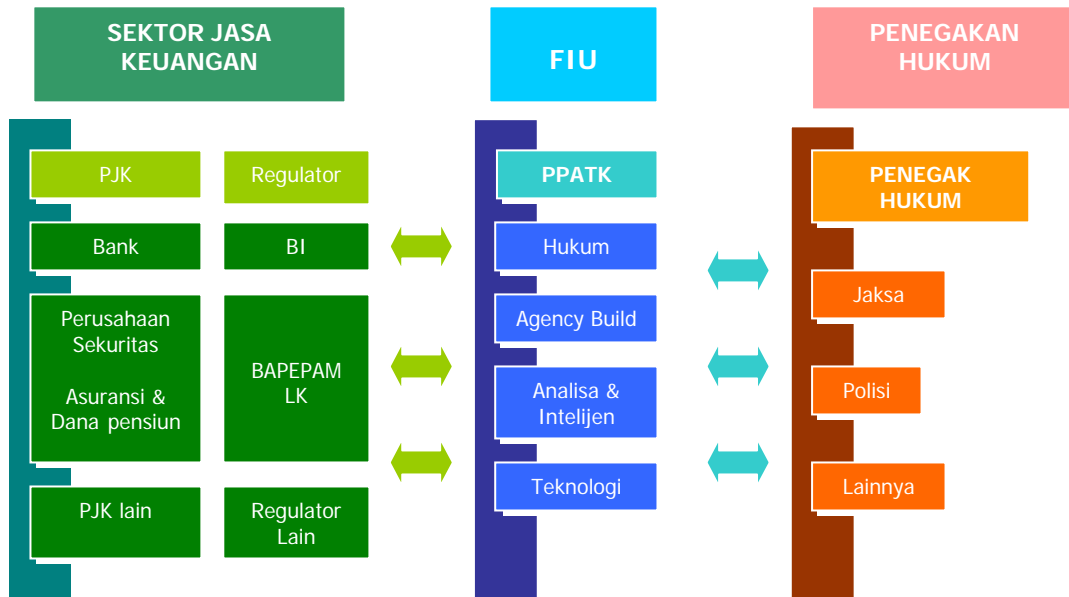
SEKTOR JASA KEUANGAN

FIU

PENEGAKAN HUKUM

PJK

Regulator

Bank

BI

Perusahaan Sekuritas

Asuransi & Dana pensiun

BAPEPAM LK

PJK lain

Regulator Lain

PPATK

Hukum

Agency Build

Analisa & Intelijen

Teknologi

PENEGAK HUKUM

Jaksa

Polisi

Lainnya